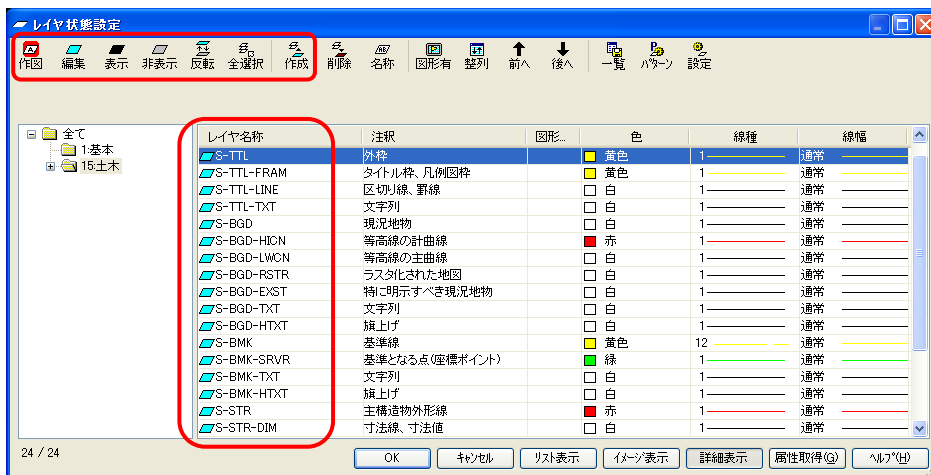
レイヤ状態設定

作図 編集 表示 非表示 反転 全選択 作成 削除 名称 図形有 整列 前へ 後へ 一覧 パターン 設定

全て
1:基本
15:土木

| レイヤ名称 | 注釈 | 図形... | 色 | 線種 | 線幅 |
|---|---|---|---|---|---|
| S-TTL | 外枠 | | 黄色 | 1 | 通常 |
| S-TTL-FRAM | タイトル枠、凡例図枠 | | 黄色 | 1 | 通常 |
| S-TTL-LINE | 区切り線、罫線 | | 白 | 1 | 通常 |
| S-TTL-TXT | 文字列 | | 白 | 1 | 通常 |
| S-BGD | 現況地物 | | 白 | 1 | 通常 |
| S-BGD-HICN | 等高線の計曲線 | | 赤 | 1 | 通常 |
| S-BGD-LWCN | 等高線の主曲線 | | 白 | 1 | 通常 |
| S-BGD-RSTR | ラスタ化された地図 | | 白 | 1 | 通常 |
| S-BGD-EXST | 特に明示すべき現況地物 | | 白 | 1 | 通常 |
| S-BGD-TXT | 文字列 | | 白 | 1 | 通常 |
| S-BGD-HTXT | 旗上げ | | 白 | 1 | 通常 |
| S-BMK | 基準線 | | 黄色 | 12 | 通常 |
| S-BMK-SRVR | 基準となる点(座標ポイント) | | 緑 | 1 | 通常 |
| S-BMK-TXT | 文字列 | | 白 | 1 | 通常 |
| S-BMK-HTXT | 旗上げ | | 白 | 1 | 通常 |
| S-STR | 主構造物外形線 | | 赤 | 1 | 通常 |
| S-STR-DIM | 寸法線、寸法値 | | 白 | 1 | 通常 |

24 / 24

OK キャンセル リスト表示 イメージ表示 詳細表示 属性取得(G) ヘルプ(H)